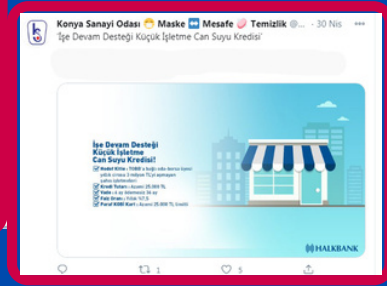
Konya Sanayi Odası 😷 Maske ↔️ Mesafe 🧼 Temizlik @... · 30 Nis
'İşe Devam Desteği Küçük İşletme Can Suyu Kredisi'

İşe Devam Desteği Küçük İşletme Can Suyu Kredisi!

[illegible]

Kredi Tutarı : Azami 25.000 TL

Vade : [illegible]

Faiz Oranı : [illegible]

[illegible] : Azami 25.000 TL limitli

HALKBANK

1

5